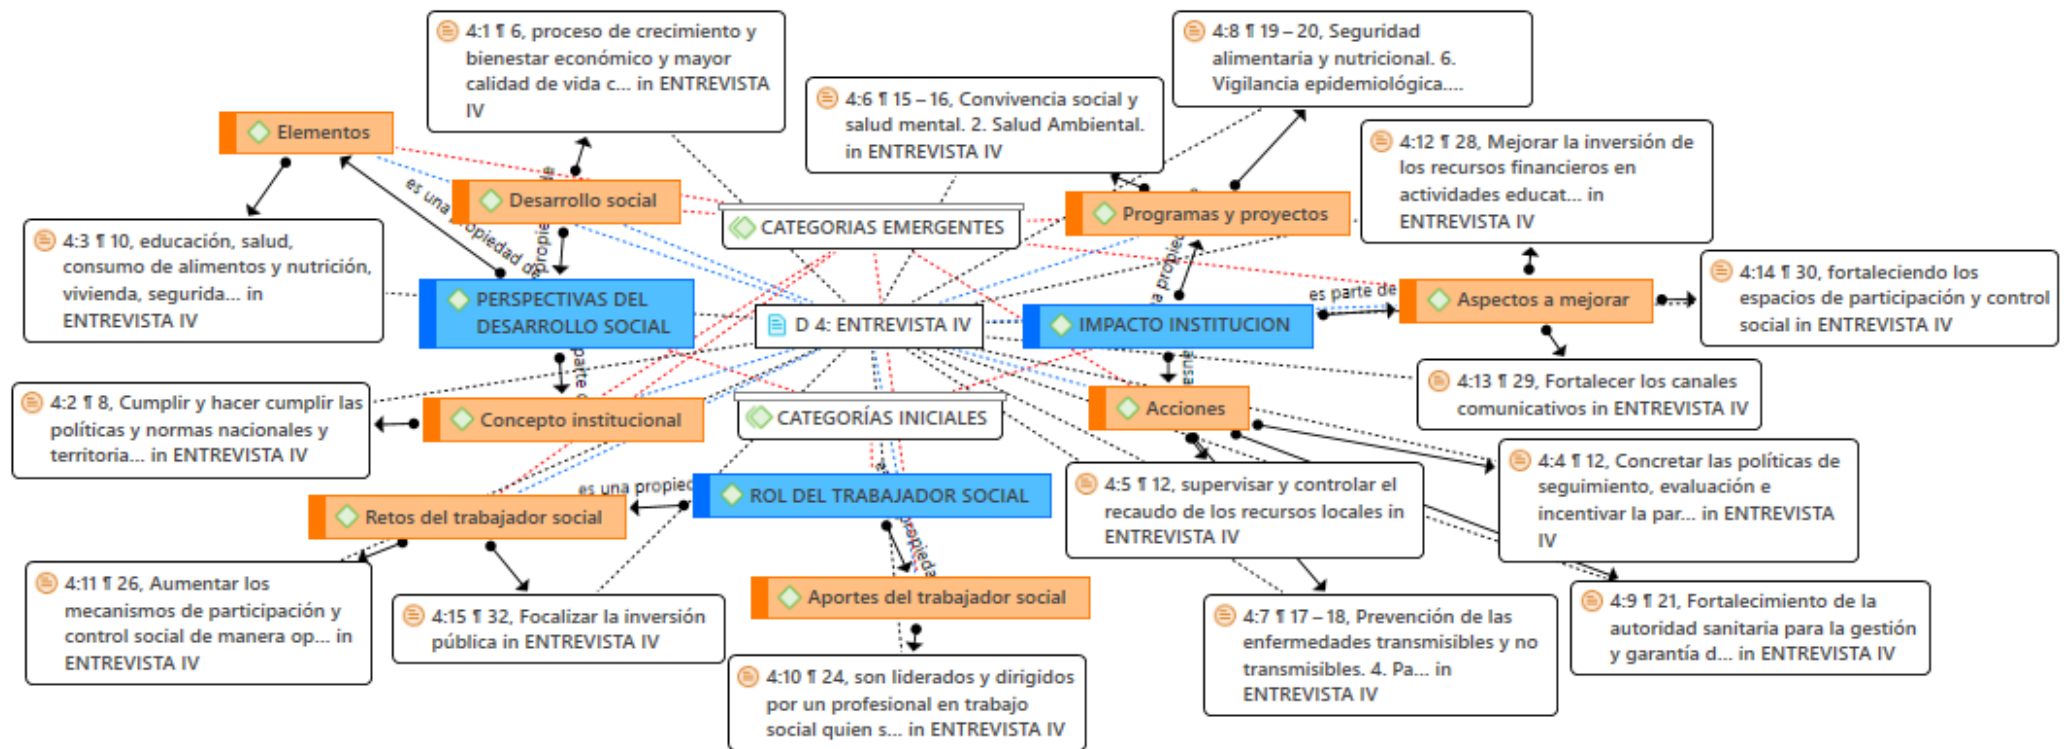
4:1 ¶ 6, proceso de crecimiento y bienestar económico y mayor calidad de vida c... in ENTREVISTA IV

4:8 ¶ 19 – 20, Seguridad alimentaria y nutricional. 6. Vigilancia epidemiológica....

4:6 ¶ 15 – 16, Convivencia social y salud mental. 2. Salud Ambiental. in ENTREVISTA IV

4:12 ¶ 28, Mejorar la inversión de los recursos financieros en actividades educat... in ENTREVISTA IV

Elementos

Desarrollo social

CATEGORIAS EMERGENTES

Programas y proyectos

4:3 ¶ 10, educación, salud, consumo de alimentos y nutrición, vivienda, segurida... in ENTREVISTA IV

es una propiedad de

es propiedad de

PERSPECTIVAS DEL DESARROLLO SOCIAL

D 4: ENTREVISTA IV

IMPACTO INSTITUCION

es parte de

Aspectos a mejorar

4:14 ¶ 30, fortaleciendo los espacios de participación y control social in ENTREVISTA IV

es propiedad

4:13 ¶ 29, Fortalecer los canales comunicativos in ENTREVISTA IV

4:2 ¶ 8, Cumplir y hacer cumplir las políticas y normas nacionales y territoria... in ENTREVISTA IV

Concepto institucional

es parte de

CATEGORÍAS INICIALES

Acciones

causa

4:4 ¶ 12, Concretar las políticas de seguimiento, evaluación e incentivar la par... in ENTREVISTA IV

4:5 ¶ 12, supervisar y controlar el recaudo de los recursos locales in ENTREVISTA IV

es una propiedad

ROL DEL TRABAJADOR SOCIAL

Retos del trabajador social

propiedad

4:11 ¶ 26, Aumentar los mecanismos de participación y control social de manera op... in ENTREVISTA IV

4:15 ¶ 32, Focalizar la inversión pública in ENTREVISTA IV

Aportes del trabajador social

4:7 ¶ 17 – 18, Prevención de las enfermedades transmisibles y no transmisibles. 4. Pa... in ENTREVISTA IV

4:9 ¶ 21, Fortalecimiento de la autoridad sanitaria para la gestión y garantía d... in ENTREVISTA IV

4:10 ¶ 24, son liderados y dirigidos por un profesional en trabajo social quien s... in ENTREVISTA IV